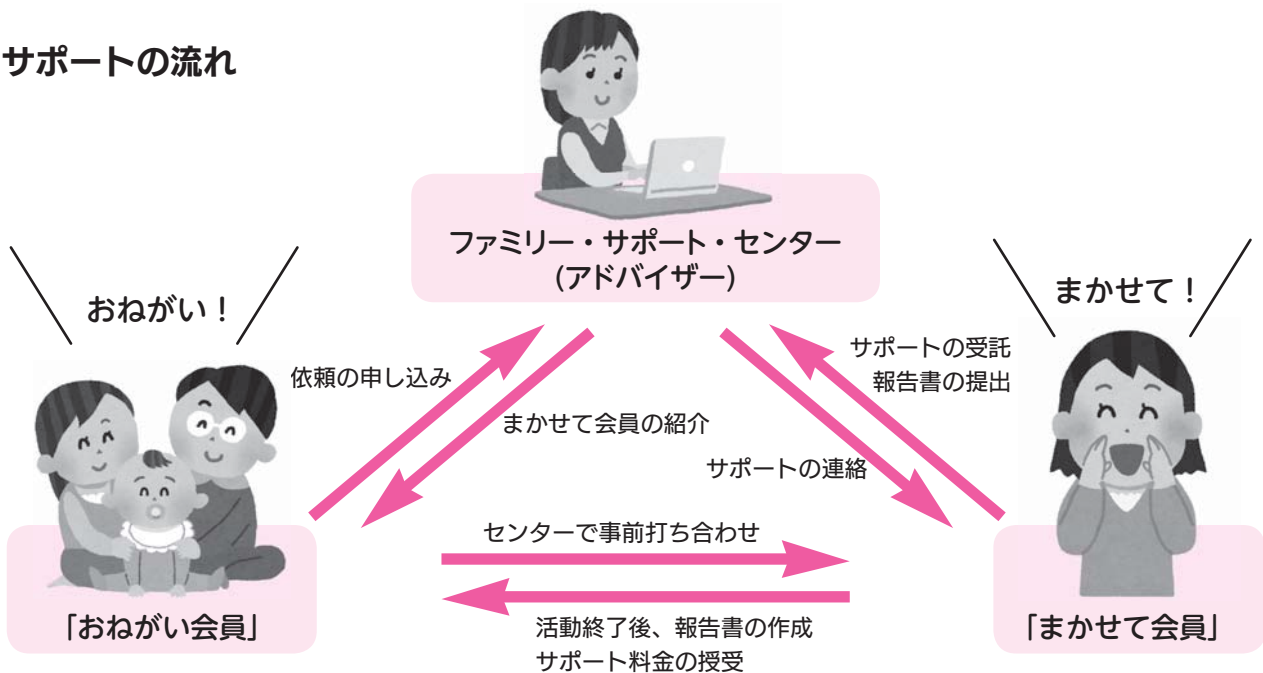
サポートの流れ

ファミリー・サポート・センター
（アドバイザー）

おねがい！

まかせて！

依頼の申し込み

まかせて会員の紹介

サポートの受託
報告書の提出

サポートの連絡

センターで事前打ち合わせ

活動終了後、報告書の作成
サポート料金の授受

「おねがい会員」

「まかせて会員」